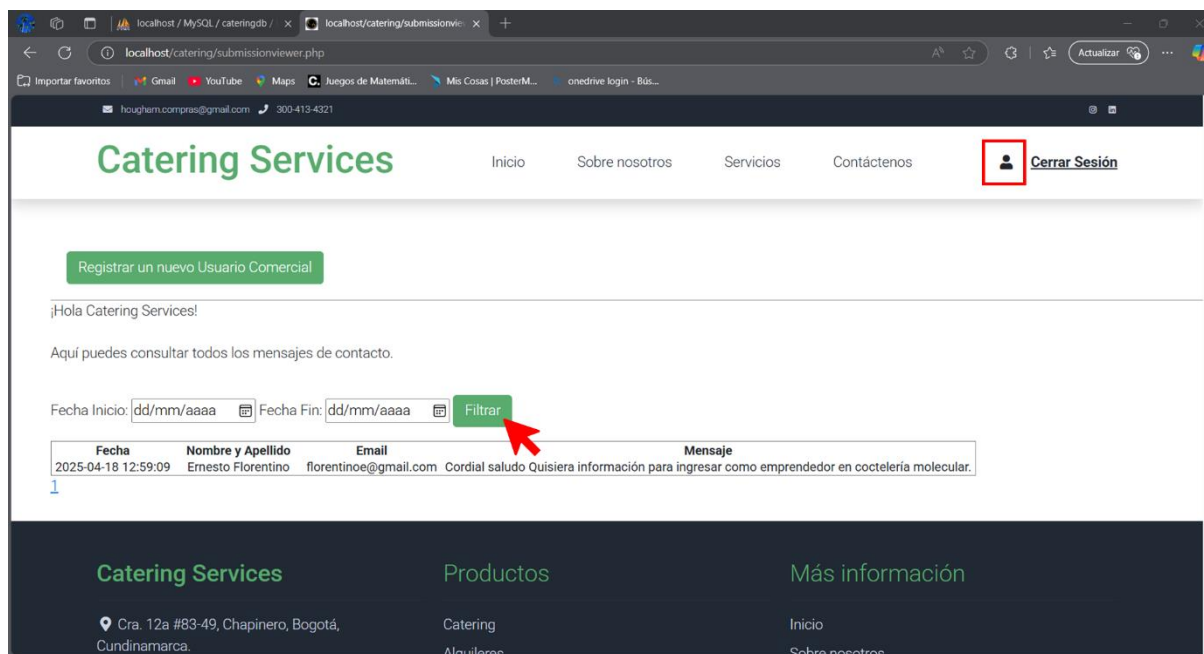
localhost / MySQL / cateringdb / × localhost/catering/submissionview ×

localhost/catering/submissionviewer.php

Actualizar

Importar favoritos | Gmail YouTube Maps Juegos de Matemáti... Mis Cosas | PosterM... onedrive login - Bús...

hougherm.compras@gmail.com 300-413-4321

Catering Services

Inicio Sobre nosotros Servicios Contáctenos Cerrar Sesión

Registrar un nuevo Usuario Comercial

¡Hola Catering Services!

Aquí puedes consultar todos los mensajes de contacto.

Fecha Inicio: dd/mm/aaaa Fecha Fin: dd/mm/aaaa Filtrar

| Fecha | Nombre y Apellido | Email | Mensaje |
|---|---|---|---|
| 2025-04-18 12:59:09 | Ernesto Florentino | florentinoe@gmail.com | Cordial saludo Quisiera información para ingresar como emprendedor en coctelería molecular. |

1

Catering Services

Cra. 12a #83-49, Chapinero, Bogotá, Cundinamarca.

Productos

Catering

Alquileres

Más información

Inicio

Sobre nosotros